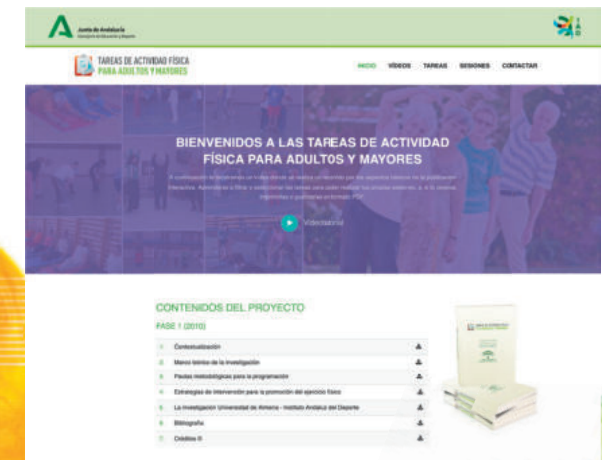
Junta de Andalucía
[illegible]

TAREAS DE ACTIVIDAD FÍSICA
PARA ADULTOS Y MAYORES

INICIO VÍDEOS TAREAS SESIONES CONTACTAR

BIENVENIDOS A LAS TAREAS DE ACTIVIDAD FÍSICA PARA ADULTOS Y MAYORES

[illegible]

Videotutorial

CONTENIDOS DEL PROYECTO

FASE 1 (2010)

| | |
|---|---|
| 1 | Contextualización |
| 2 | Marco teórico de la investigación |
| 3 | Pautas metodológicas para la programación |
| 4 | Estrategias de intervención para la promoción del ejercicio físico |
| 5 | La investigación Universidad de Almería - Instituto Andaluz del Deporte |
| 6 | Bibliografía |
| 7 | Créditos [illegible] |